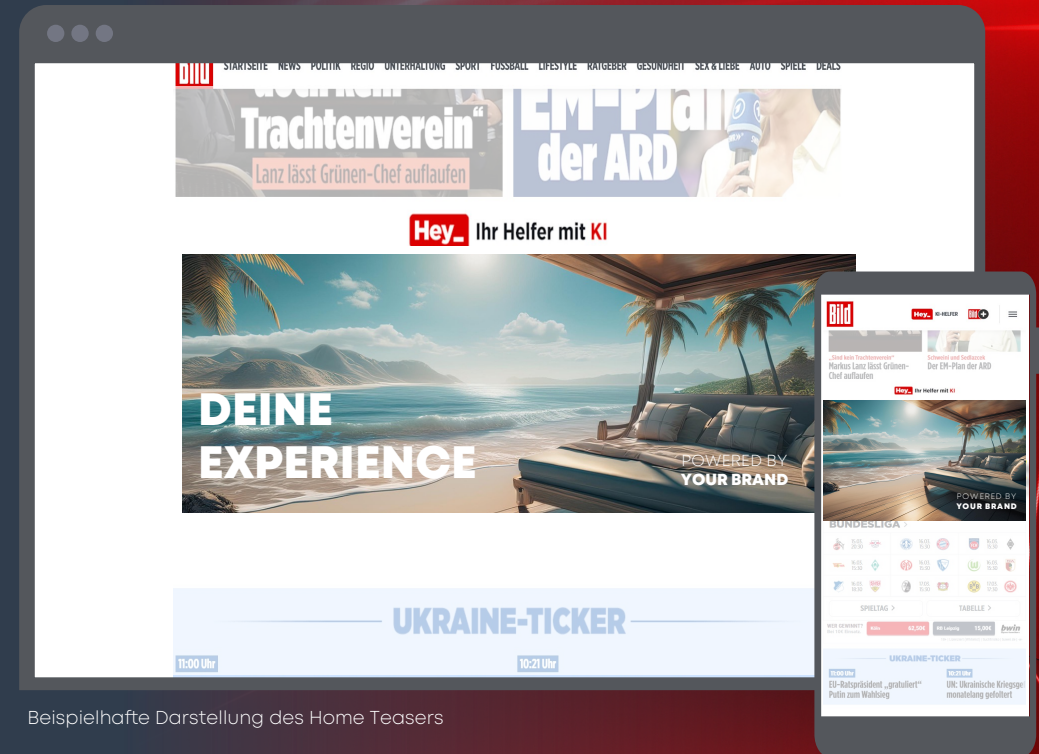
Bild STARTSEITE NEWS POLITIK REGIO UNTERHALTUNG SPORT FUSSBALL LIFESTYLE RATGEBER GESUNDHEIT SEX & LIEBE AUTO SPIELE DEALS

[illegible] Trachtenverein"
Lanz lässt Grünen-Chef auflaufen

EM-Plan der ARD

Hey_ Ihr Helfer mit KI

DEINE EXPERIENCE

POWERED BY YOUR BRAND

UKRAINE-TICKER

11:00 Uhr

10:21 Uhr

Bild Hey_ KI-HELFER Bild

„Sind kein Trachtenverein"
Markus Lanz lässt Grünen-Chef auflaufen

Schweini und Sudduzok
Der EM-Plan der ARD

Hey_ Ihr Helfer mit KI

POWERED BY YOUR BRAND

BUNDESLIGA >

SPIELTAG >

TABELLE >

WER GEWINNT?

62,5€

RB Leipzig 15,00€

bwin

UKRAINE-TICKER

11:00 Uhr
EU-Ratspräsident „gratuliert" Putin zum Wahlsieg

10:21 Uhr
UN: Ukrainische Kriegsge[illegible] monatelang gefoltert

Beispielhafte Darstellung des Home Teasers